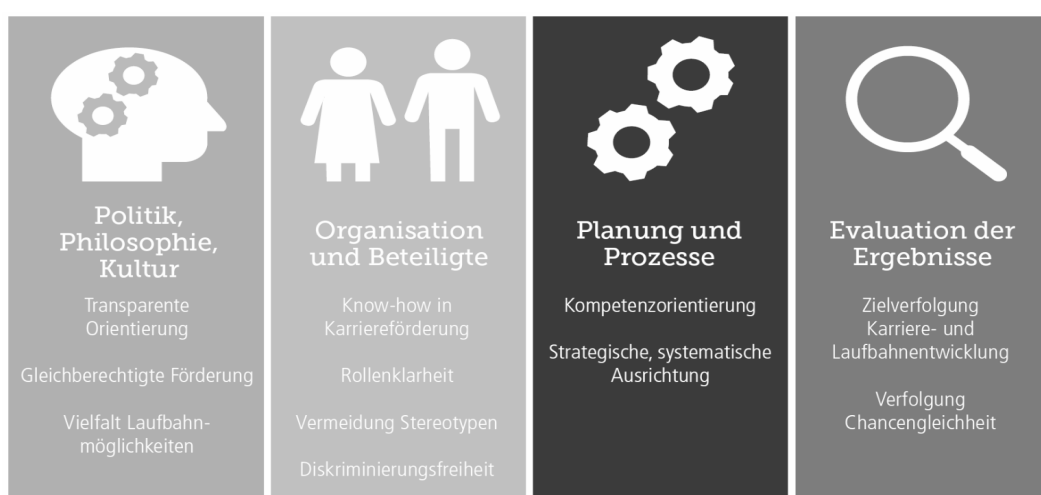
Politik, Philosophie, Kultur

Transparente Orientierung

Gleichberechtigte Förderung

Vielfalt Laufbahnmöglichkeiten

Organisation und Beteiligte

Know-how in Karriereförderung

Rollenklarheit

Vermeidung Stereotypen

Diskriminierungsfreiheit

Planung und Prozesse

Kompetenzorientierung

Strategische, systematische Ausrichtung

Evaluation der Ergebnisse

Zielverfolgung Karriere- und Laufbahnentwicklung

Verfolgung Chancengleichheit